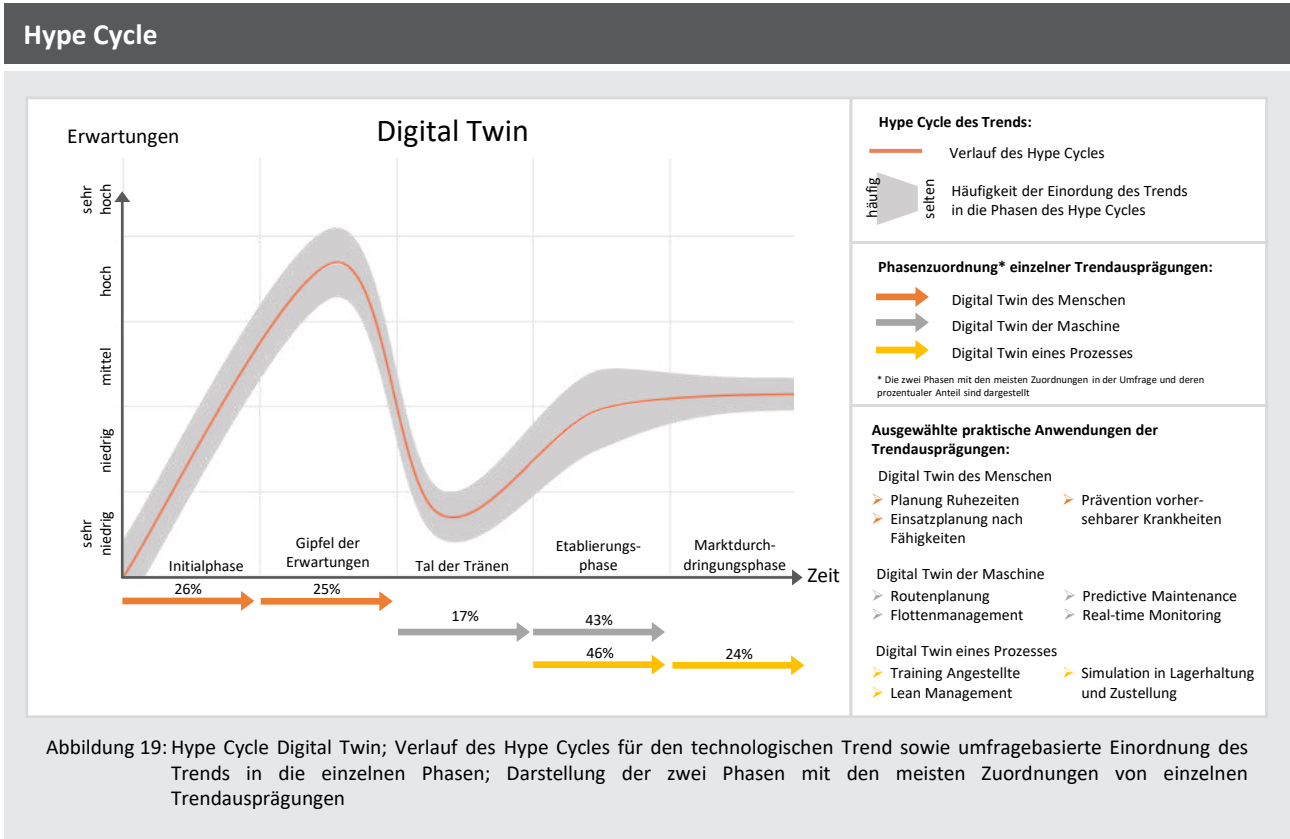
Hype Cycle

Erwartungen

Digital Twin

sehr hoch

hoch

mittel

niedrig

sehr niedrig

Initialphase

Gipfel der Erwartungen

Tal der Tränen

Etablierungsphase

Marktdurchdringungsphase

Zeit

26%

25%

17%

43%

46%

24%

Hype Cycle des Trends:

Verlauf des Hype Cycles

häufig

selten

Häufigkeit der Einordung des Trends in die Phasen des Hype Cycles

Phasenzuordnung* einzelner Trendausprägungen:

Digital Twin des Menschen

Digital Twin der Maschine

Digital Twin eines Prozesses

* Die zwei Phasen mit den meisten Zuordnungen in der Umfrage und deren prozentualer Anteil sind dargestellt

Ausgewählte praktische Anwendungen der Trendausprägungen:

Digital Twin des Menschen

➢ Planung Ruhezeiten
➢ Einsatzplanung nach Fähigkeiten
➢ Prävention vorhersehbarer Krankheiten

Digital Twin der Maschine

➢ Routenplanung
➢ Flottenmanagement
➢ Predictive Maintenance
➢ Real-time Monitoring

Digital Twin eines Prozesses

➢ Training Angestellte
➢ Lean Management
➢ Simulation in Lagerhaltung und Zustellung

Abbildung 19: Hype Cycle Digital Twin; Verlauf des Hype Cycles für den technologischen Trend sowie umfragebasierte Einordnung des Trends in die einzelnen Phasen; Darstellung der zwei Phasen mit den meisten Zuordnungen von einzelnen Trendausprägungen